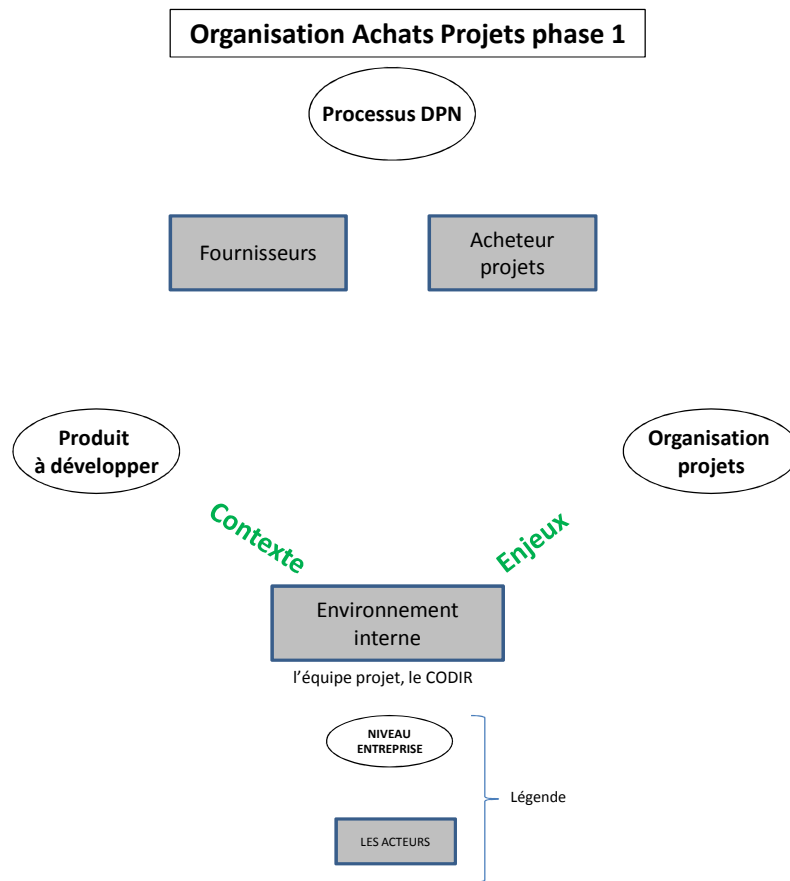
Organisation Achats Projets phase 1

Processus DPN

Fournisseurs

Acheteur projets

Produit à développer

Organisation projets

Contexte

Enjeux

Environnement interne

l'équipe projet, le CODIR

NIVEAU ENTREPRISE

Légende

LES ACTEURS